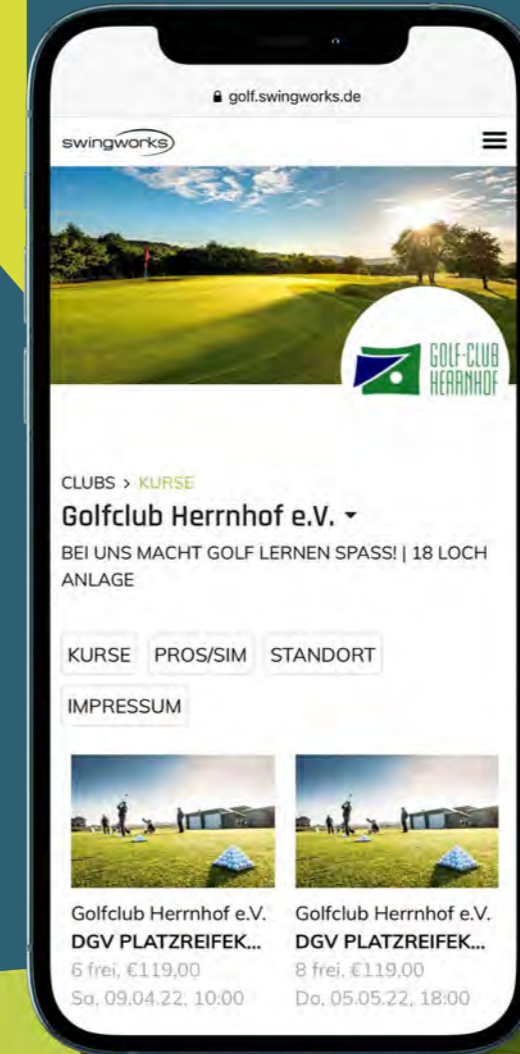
golf.swingworks.de

swingworks

GOLF-CLUB HERRNHOF

CLUBS > KURSE

Golfclub Herrnhof e.V.

BEI UNS MACHT GOLF LERNEN SPASS! | 18 LOCH ANLAGE

KURSE

PROS/SIM

STANDORT

IMPRESSUM

Golfclub Herrnhof e.V.
DGV PLATZREIFEK...
6 frei, €119,00
So, 09.04.22, 10:00

Golfclub Herrnhof e.V.
DGV PLATZREIFEK...
8 frei, €119,00
Do, 05.05.22, 18:00